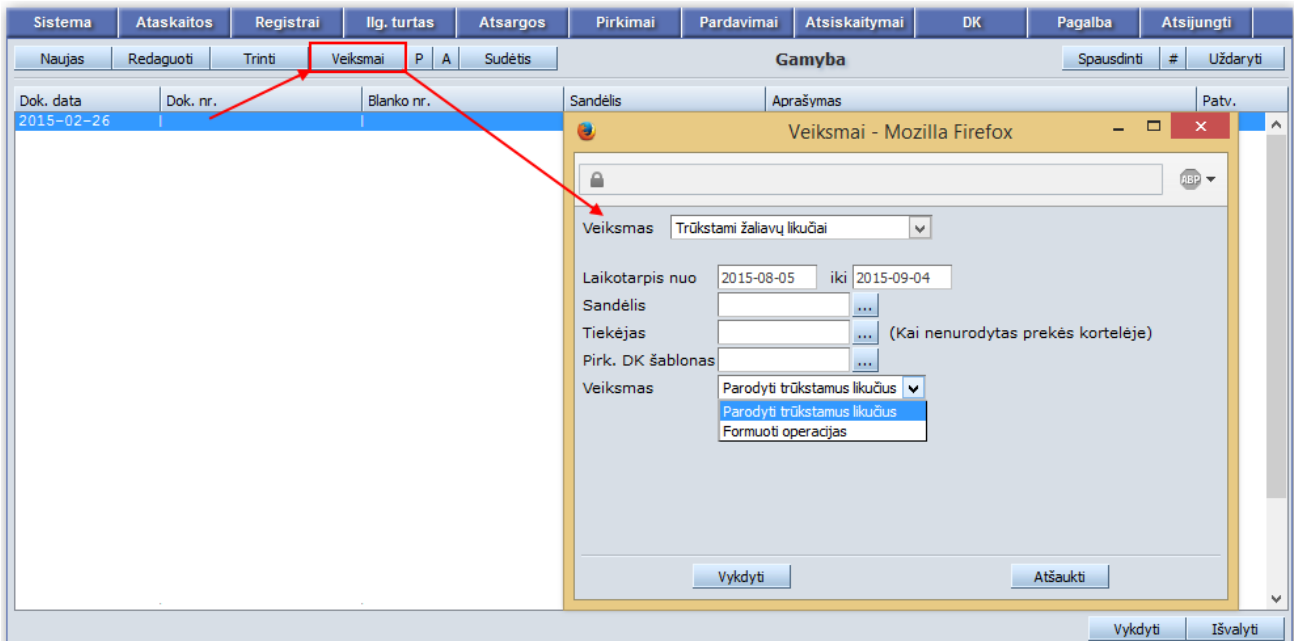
Sistema | Ataskaitos | Registrai | Ilg. turtas | Atsargos | Pirkimai | Pardavimai | Atsiskaitymai | DK | Pagalba | Atsijungti

Naujas | Redaguoti | Trinti | Veiksmai | P | A | Sudėtis

Gamyba

Spausdinti | # | Uždaryti

| Dok. data | Dok. nr. | Blanko nr. | Sandėlis | Aprašymas | Patv. |
|---|---|---|---|---|---|
| 2015-02-26 | | | | | |

Veiksmai - Mozilla Firefox

ABP

Veiksmas Trūkstami žaliavų likučiai

Laikotarpis nuo 2015-08-05 iki 2015-09-04
Sandėlis ...
Tiekėjas ... (Kai nenurodytas prekės kortelėje)
Pirk. DK šablonas ...
Veiksmas Parodyti trūkstamus likučius
Parodyti trūkstamus likučius
Formuoti operacijas

Vykdyti
Atšaukti

Vykdyti
Išvalyti